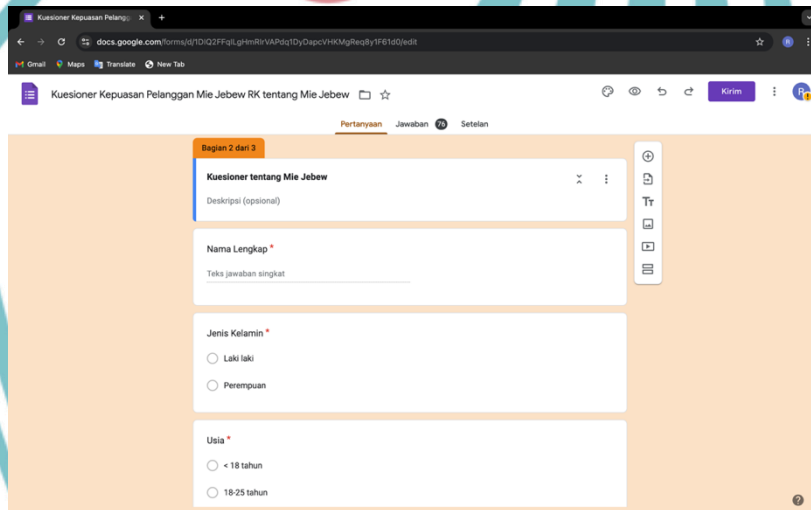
Kuesioner Kepuasan Pelangg ×
+
docs.google.com/forms/d/1DiQ2FFqlLgHmRlrVAPdq1DyDapcVHKMgReq8y1F61d0/edit
Gmail Maps Translate New Tab

Kuesioner Kepuasan Pelanggan Mie Jebew RK tentang Mie Jebew
Kirim

Pertanyaan Jawaban 76 Setelan

Bagian 2 dari 3

Kuesioner tentang Mie Jebew
Deskripsi (opsional)

Nama Lengkap *
Teks jawaban singkat

Jenis Kelamin *
Laki laki
Perempuan

Usia *
< 18 tahun
18-25 tahun